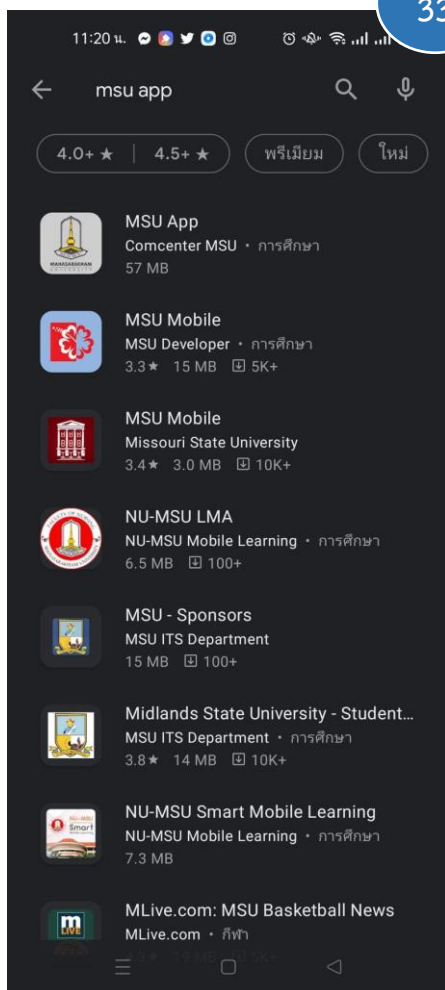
11:20 น.

33

msu app

4.0+ ★ | 4.5+ ★

พรีเมียม

ใหม่

MAHASARAKHAM

MSU App
Comcenter MSU • การศึกษา
57 MB

MSU Mobile
MSU Developer • การศึกษา
3.3★ 15 MB 5K+

MSU Mobile
Missouri State University
3.4★ 3.0 MB 10K+

NU-MSU LMA
NU-MSU Mobile Learning • การศึกษา
6.5 MB 100+

MSU - Sponsors
MSU ITS Department
15 MB 100+

Midlands State University - Student...
MSU ITS Department • การศึกษา
3.8★ 14 MB 10K+

NU-MSU Smart
NU-MSU Smart Mobile Learning
NU-MSU Mobile Learning • การศึกษา
7.3 MB

m LIVE
MLive.com: MSU Basketball News
MLive.com • กีฬา
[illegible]